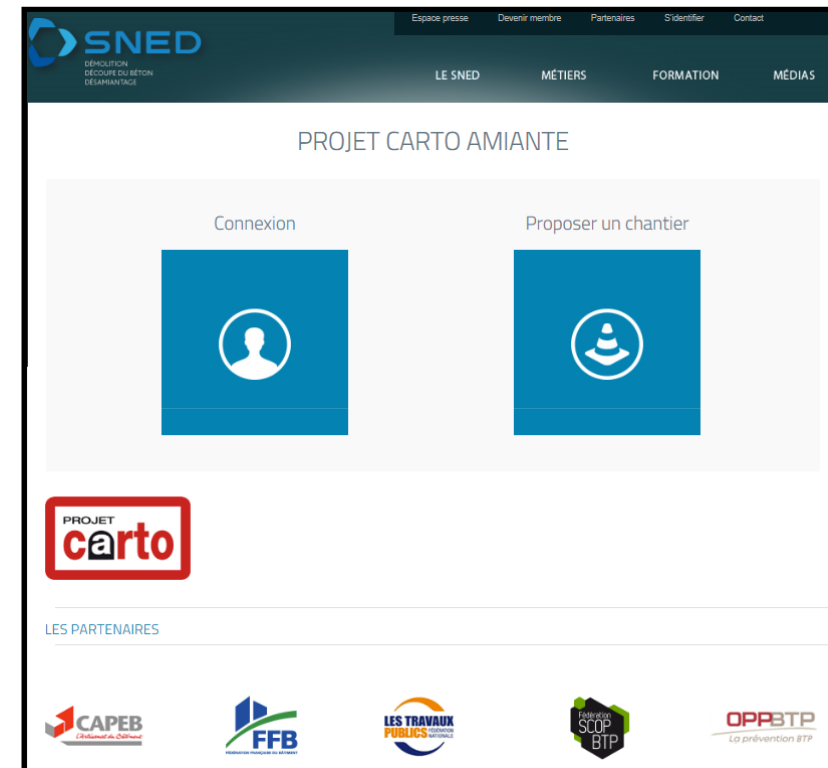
SNED
DÉMOLITION
DÉCOUPE DU BÉTON
DÉSAMIANTAGE

Espace presse Devenir membre Partenaires S'identifier Contact

LE SNED MÉTIERS FORMATION MÉDIAS

PROJET CARTO AMIANTE

Connexion

Proposer un chantier

PROJET
carto

LES PARTENAIRES

CAPEB
L'Artisanat du Bâtiment

FFB
FÉDÉRATION FRANÇAISE DU BÂTIMENT

LES TRAVAUX PUBLICS
FÉDÉRATION NATIONALE

Fédération
SCOP
BTP

OPPBTP
La prévention BTP